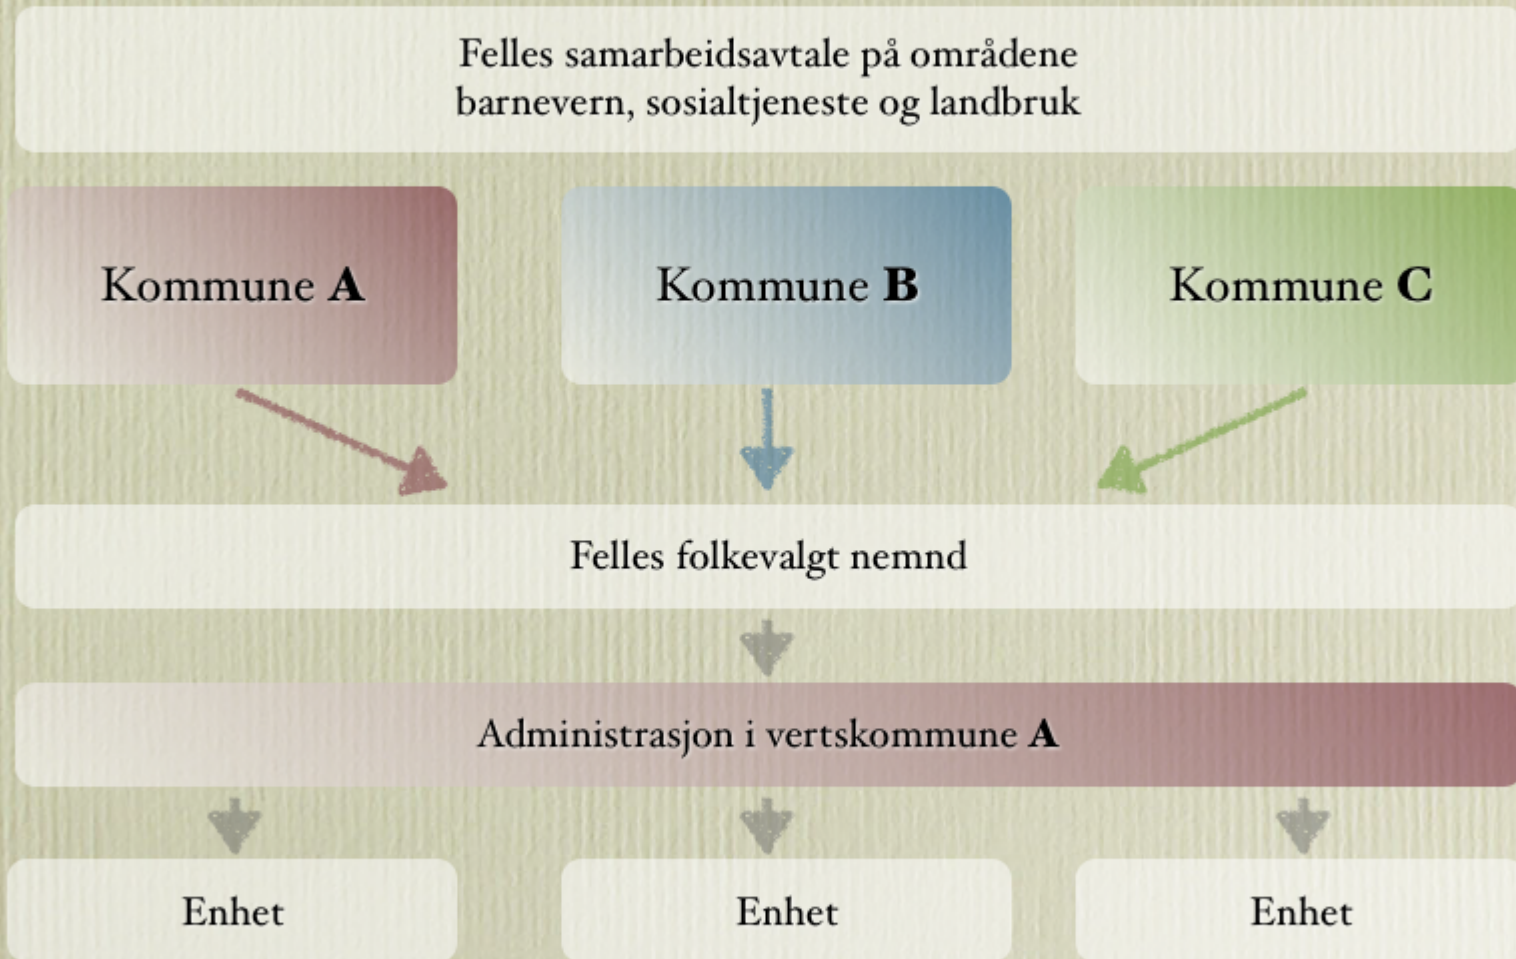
Felles samarbeidsavtale på områdene barnevern, sosialtjeneste og landbruk

Kommune **A**

Kommune **B**

Kommune **C**

Felles folkevalgt nemnd

Administrasjon i vertskommune **A**

Enhet

Enhet

Enhet